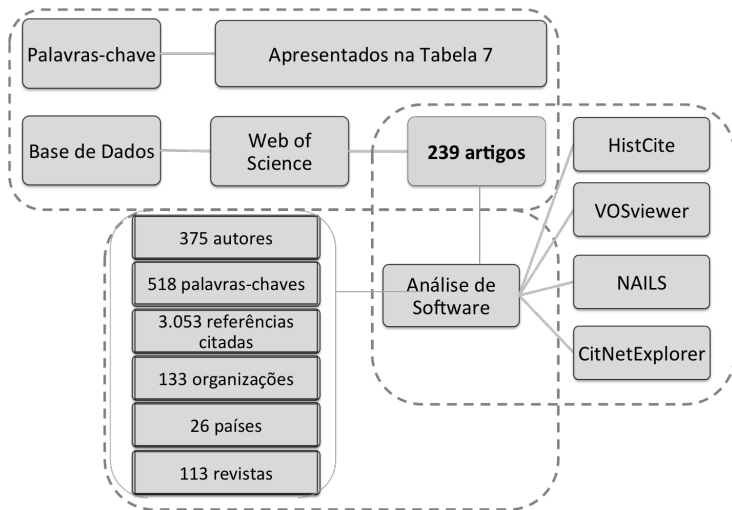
Palavras-chave

Apresentados na Tabela 7

Base de Dados

Web of Science

239 artigos

HistCite

VOSviewer

NAILS

CitNetExplorer

Análise de Software

375 autores

518 palavras-chaves

3.053 referências citadas

133 organizações

26 países

113 revistas